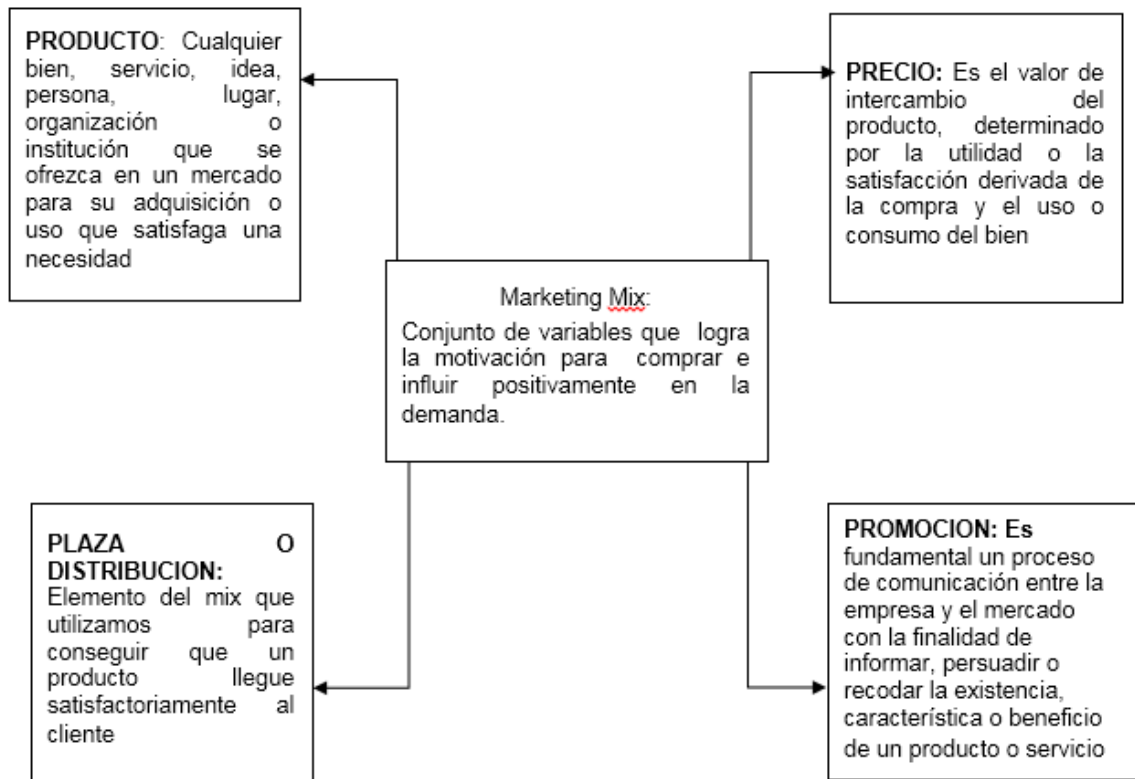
PRODUCTO: Cualquier bien, servicio, idea, persona, lugar, organización o institución que se ofrezca en un mercado para su adquisición o uso que satisfaga una necesidad

PRECIO: Es el valor de intercambio del producto, determinado por la utilidad o la satisfacción derivada de la compra y el uso o consumo del bien

Marketing Mix:
Conjunto de variables que logra la motivación para comprar e influir positivamente en la demanda.

PLAZA O DISTRIBUCION: Elemento del mix que utilizamos para conseguir que un producto llegue satisfactoriamente al cliente

PROMOCION: Es fundamental un proceso de comunicación entre la empresa y el mercado con la finalidad de informar, persuadir o recodar la existencia, característica o beneficio de un producto o servicio